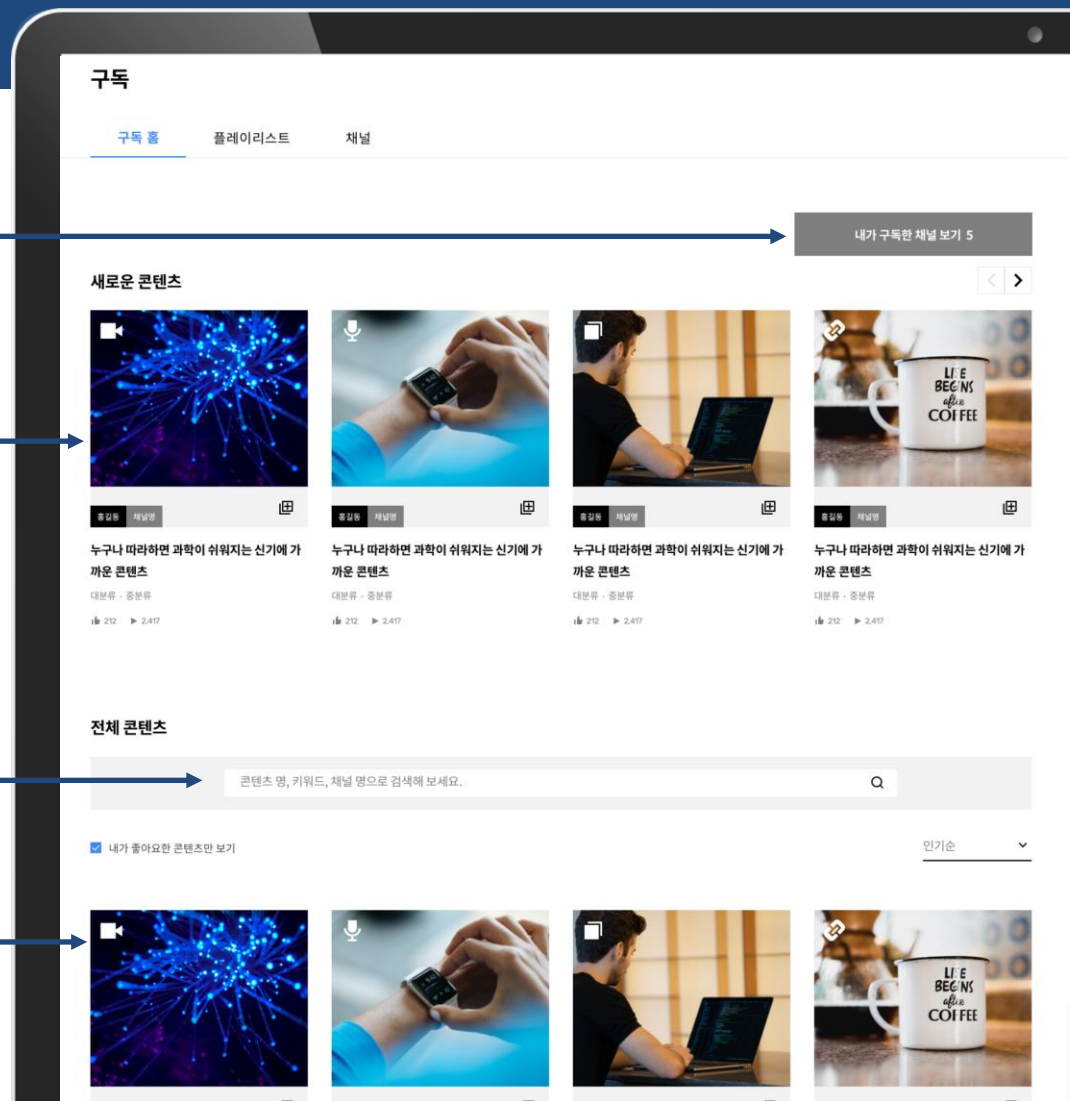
구독

구독 홈 플레이리스트 채널

내가 구독한 채널 보기 5

새로운 콘텐츠

LIFE BEGINS after COFFEE

홍길동 채널명

누구나 따라하면 과학이 쉬워지는 신기에 가까운 콘텐츠

대분류 · 중분류

212 2,417

홍길동 채널명

누구나 따라하면 과학이 쉬워지는 신기에 가까운 콘텐츠

대분류 · 중분류

212 2,417

홍길동 채널명

누구나 따라하면 과학이 쉬워지는 신기에 가까운 콘텐츠

대분류 · 중분류

212 2,417

홍길동 채널명

누구나 따라하면 과학이 쉬워지는 신기에 가까운 콘텐츠

대분류 · 중분류

212 2,417

전체 콘텐츠

콘텐츠 명, 키워드, 채널 명으로 검색해 보세요.

내가 좋아요한 콘텐츠만 보기

인기순

LIFE BEGINS after COFFEE